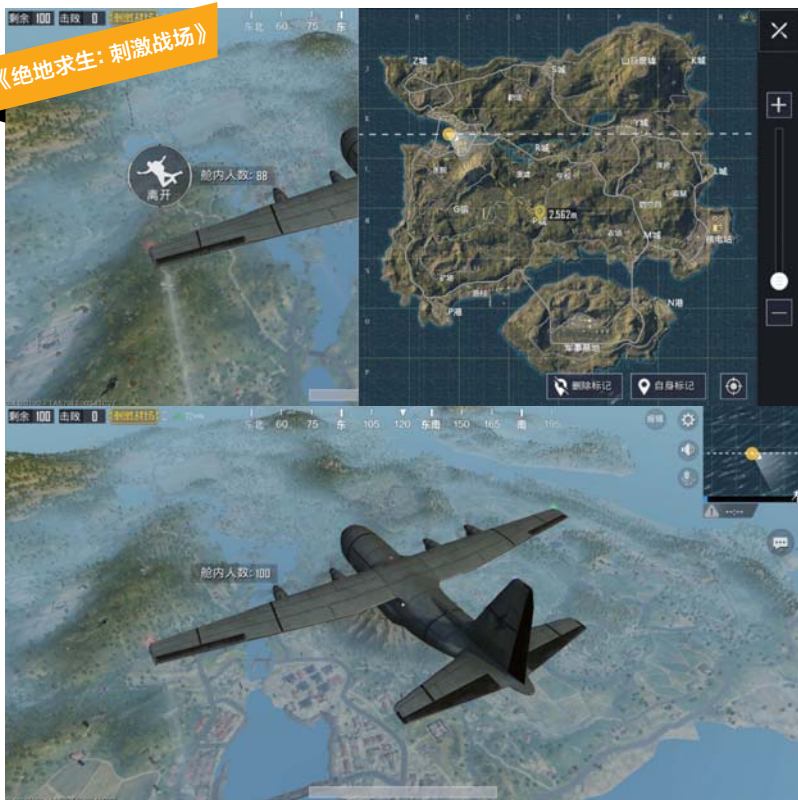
《绝地求生: 刺激战场》

剩余 100 击败 0

东北 60 75 东

离开

舱内人数: 88

Z城 S城 山顶废墟 K城 Y城 R城 L城 G镇 2,562m M城 核电站 P港 N港 军事基地

删除标记 自身标记

剩余 100 击败 0

东北 60 75 东 105 120 东南 150 165 南

舱内人数: 100